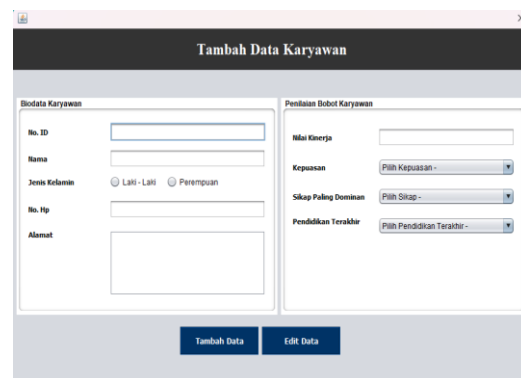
Tambah Data Karyawan

Biodata Karyawan

No. ID

Nama

Jenis Kelamin
Laki - Laki
Perempuan

No. Hp

Alamat

Penilaian Bobot Karyawan

Nilai Kinerja

Kepuasan
Pilih Kepuasan -

Sikap Paling Dominan
Pilih Sikap -

Pendidikan Terakhir
Pilih Pendidikan Terakhir -

Tambah Data
Edit Data